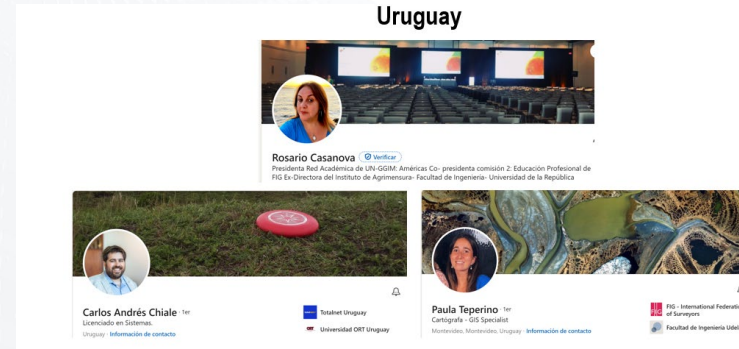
Uruguay

Rosario Casanova Verificar

Presidenta Red Académica de UN-GGIM: Américas Co- presidenta comisión 2: Educación Profesional de FIG Ex-Directora del Instituto de Agrimensura- Facultad de Ingeniería- Universidad de la República

Carlos Andrés Chiale 1er

Licenciado en Sistemas.

Uruguay · Información de contacto

Totalnet Uruguay

Universidad ORT Uruguay

Paula Teperino 1er

Cartógrafa - GIS Specialist

Montevideo, Montevideo, Uruguay · Información de contacto

FIG - International Federati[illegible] of Surveyors

Facultad de Ingeniería Udel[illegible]